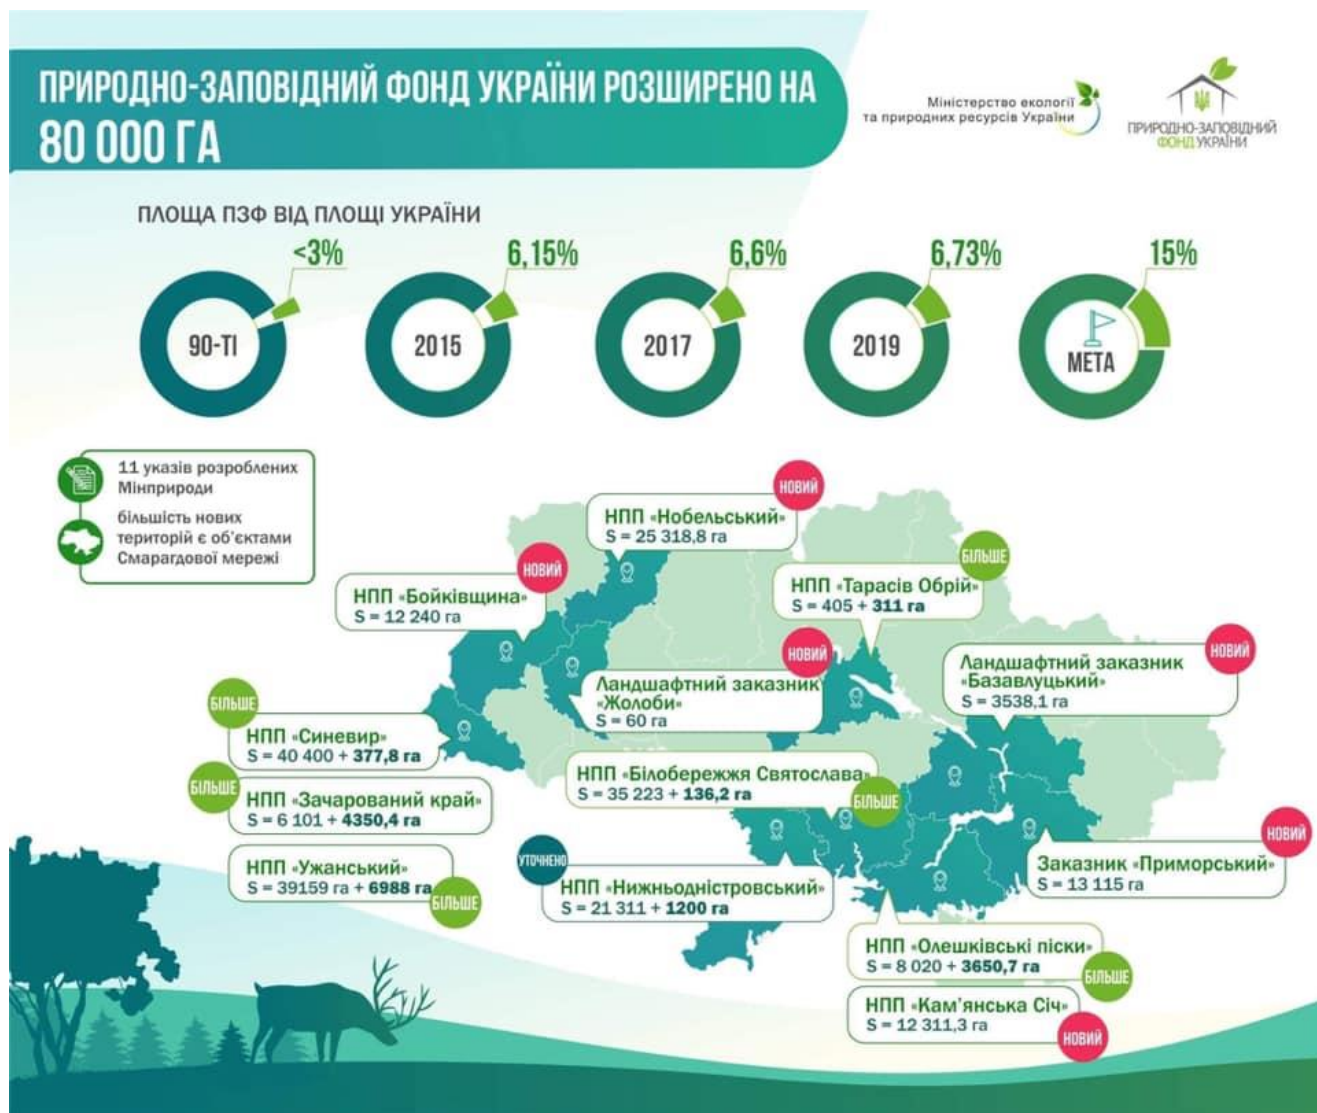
ПРИРОДНО-ЗАПОВІДНИЙ ФОНД УКРАЇНИ РОЗШИРЕНО НА 80 000 ГА

Міністерство екології та природних ресурсів України

ПРИРОДНО-ЗАПОВІДНИЙ ФОНД УКРАЇНИ

ПЛОЩА ПЗФ ВІД ПЛОЩІ УКРАЇНИ

<3%
90-ТІ

6,15%
2015

6,6%
2017

6,73%
2019

15%
МЕТА

11 указів розроблених Мінприроди

більшість нових територій є об'єктами Смарагдової мережі

НОВИЙ
НПП «Нобельський»
S = 25 318,8 га

НОВИЙ
НПП «Бойківщина»
S = 12 240 га

БІЛЬШЕ
НПП «Тарасів Обрій»
S = 405 + 311 га

НОВИЙ
Ландшафтний заказник «Жолоби»
S = 60 га

НОВИЙ
Ландшафтний заказник «Базавлуцький»
S = 3538,1 га

БІЛЬШЕ
НПП «Синевир»
S = 40 400 + 377,8 га

НПП «Білобережжя Святослава»
S = 35 223 + 136,2 га
БІЛЬШЕ

БІЛЬШЕ
НПП «Зачарований край»
S = 6 101 + 4350,4 га

НОВИЙ
Заказник «Приморський»
S = 13 115 га

НПП «Ужанський»
S = 39159 га + 6988 га
БІЛЬШЕ

УТОЧНЕНО
НПП «Нижньодністровський»
S = 21 311 + 1200 га

НПП «Олешківські піски»
S = 8 020 + 3650,7 га
БІЛЬШЕ

НПП «Кам'янська Січ»
S = 12 311,3 га
НОВИЙ